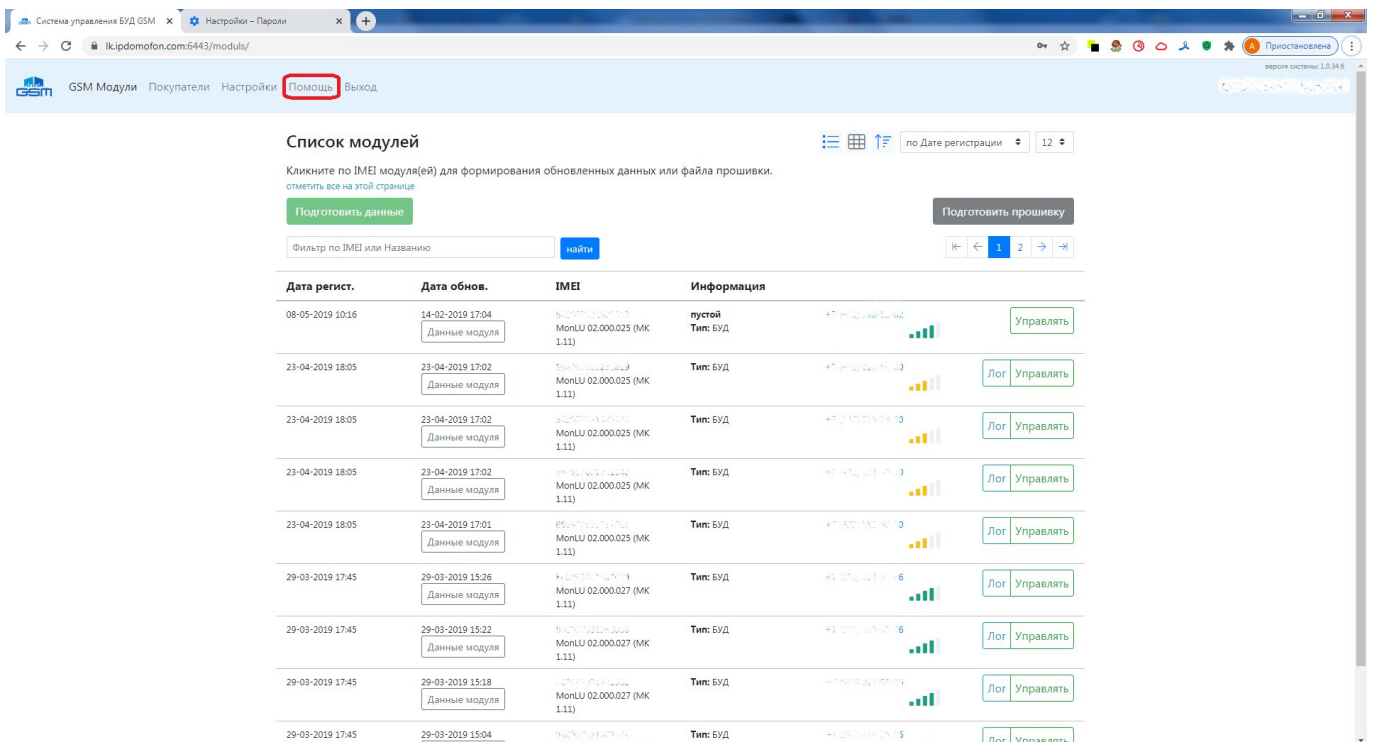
Система управления БУД GSM × Настройки – Пароли ×

lk.ipdomofon.com:6443/moduls/

Приостановлена

версия системы: 1.0.34.6

GSM Модули Покупатели Настройки Помощь Выход

Список модулей

по Дате регистрации 12

Кликните по IMEI модуля(ей) для формирования обновленных данных или файла прошивки.
отметить все на этой странице

Подготовить данные

Подготовить прошивку

Фильтр по IMEI или Названию найти

1 2

| Дата регист. | Дата обнов. | IMEI | Информация | | |
|---|---|---|---|---|---|
| 08-05-2019 10:16 | 14-02-2019 17:04 Данные модуля | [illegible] MonLU 02.000.025 (MK 1.11) | пустой Тип: БУД | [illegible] | Управлять |
| 23-04-2019 18:05 | 23-04-2019 17:02 Данные модуля | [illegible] MonLU 02.000.025 (MK 1.11) | Тип: БУД | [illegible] | Лог Управлять |
| 23-04-2019 18:05 | 23-04-2019 17:02 Данные модуля | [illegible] MonLU 02.000.025 (MK 1.11) | Тип: БУД | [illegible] | Лог Управлять |
| 23-04-2019 18:05 | 23-04-2019 17:02 Данные модуля | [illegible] MonLU 02.000.025 (MK 1.11) | Тип: БУД | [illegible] | Лог Управлять |
| 23-04-2019 18:05 | 23-04-2019 17:01 Данные модуля | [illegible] MonLU 02.000.025 (MK 1.11) | Тип: БУД | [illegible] | Лог Управлять |
| 29-03-2019 17:45 | 29-03-2019 15:26 Данные модуля | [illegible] MonLU 02.000.027 (MK 1.11) | пустой Тип: БУД | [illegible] | Лог Управлять |
| 29-03-2019 17:45 | 29-03-2019 15:22 Данные модуля | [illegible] MonLU 02.000.027 (MK 1.11) | Тип: БУД | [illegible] | Лог Управлять |
| 29-03-2019 17:45 | 29-03-2019 15:18 Данные модуля | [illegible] MonLU 02.000.027 (MK 1.11) | Тип: БУД | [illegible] | Лог Управлять |
| 29-03-2019 17:45 | 29-03-2019 15:04 | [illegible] | Тип: БУД | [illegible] | Лог Управлять |